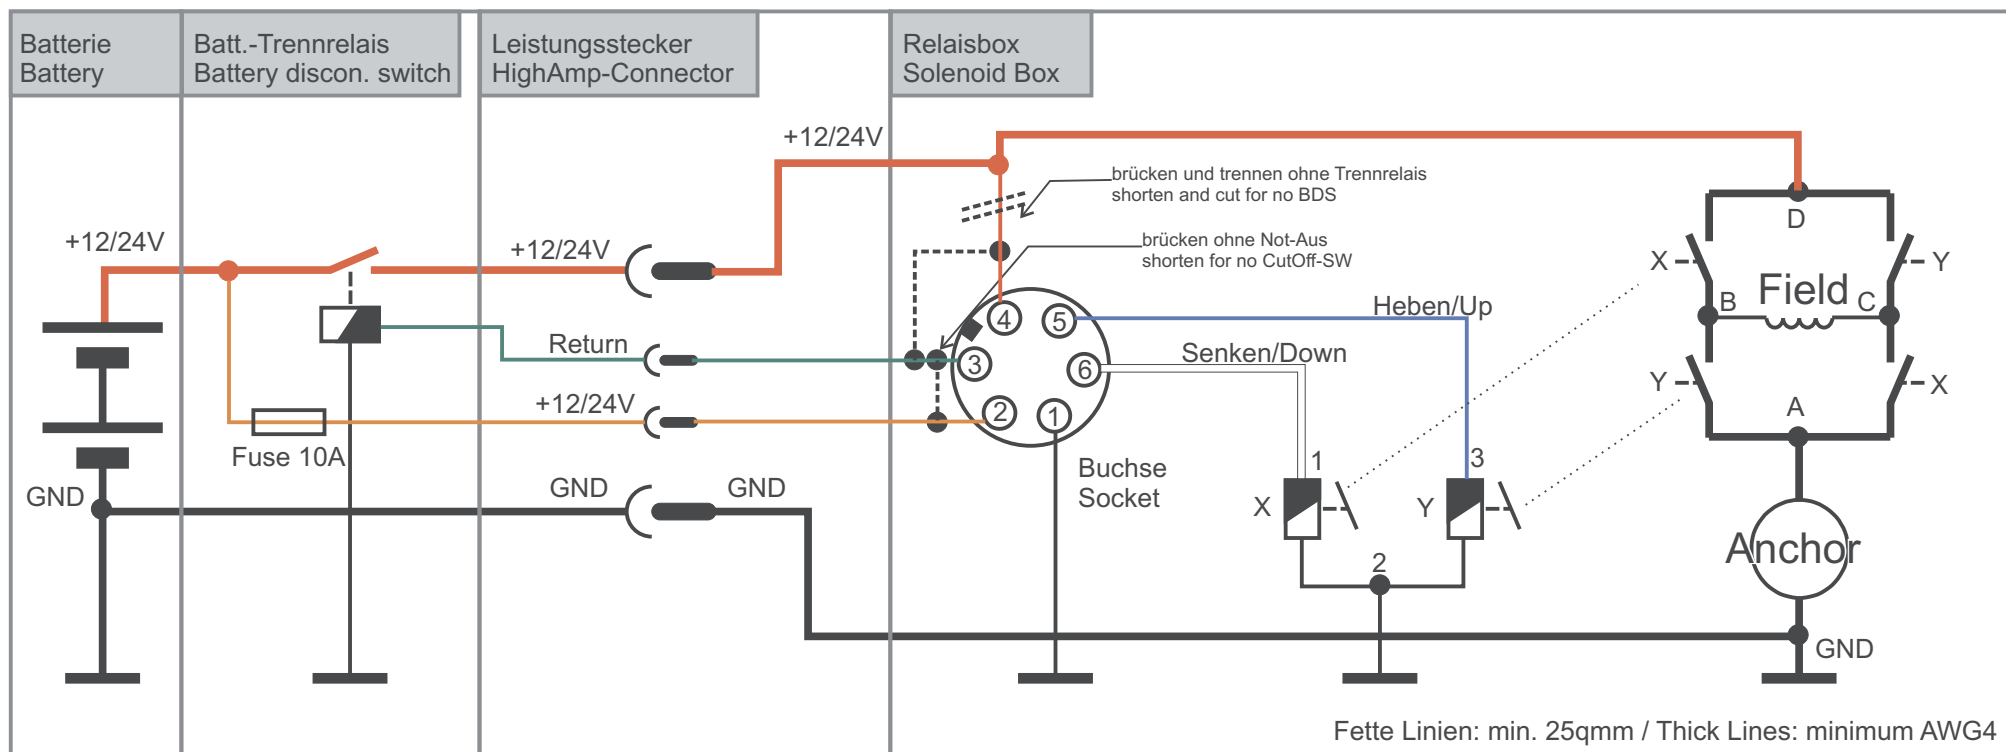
Batterie
Battery

Batt.-Trennrelais
Battery discon. switch

Leistungsstecker
HighAmp-Connector

Relaisbox
Solenoid Box

+12/24V

brücken und trennen ohne Trennrelais
shorten and cut for no BDS

brücken ohne Not-Aus
shorten for no CutOff-SW

+12/24V

+12/24V

D

X

Y

Field

B

C

Heben/Up

Return

4

5

3

6

Senken/Down

Y

X

A

+12/24V

2

1

Fuse 10A

Buchse
Socket

1

3

GND

GND

GND

X

Y

2

Anchor

GND

Fette Linien: min. 25qmm / Thick Lines: minimum AWG4